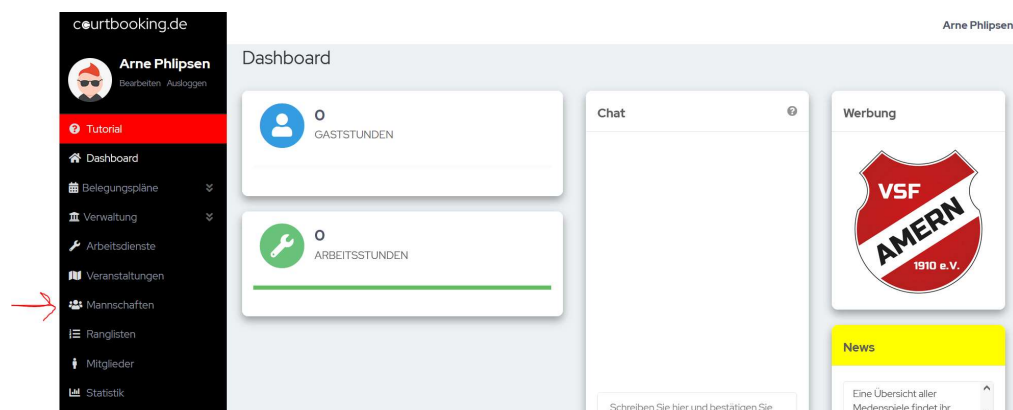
courtbooking.de

Arne Phlipsen

Arne Phlipsen
Bearbeiten Ausloggen

Tutorial
Dashboard
Belegungspläne
Verwaltung
Arbeitsdienste
Veranstaltungen
Mannschaften
Ranglisten
Mitglieder
Statistik

Dashboard

0
GASTSTUNDEN

0
ARBEITSSTUNDEN

Chat

Schreiben Sie hier und bestätigen Sie

Werbung

VSF
AMERN
1910 e.V.

News

Eine Übersicht aller Medenspiele findet ihr